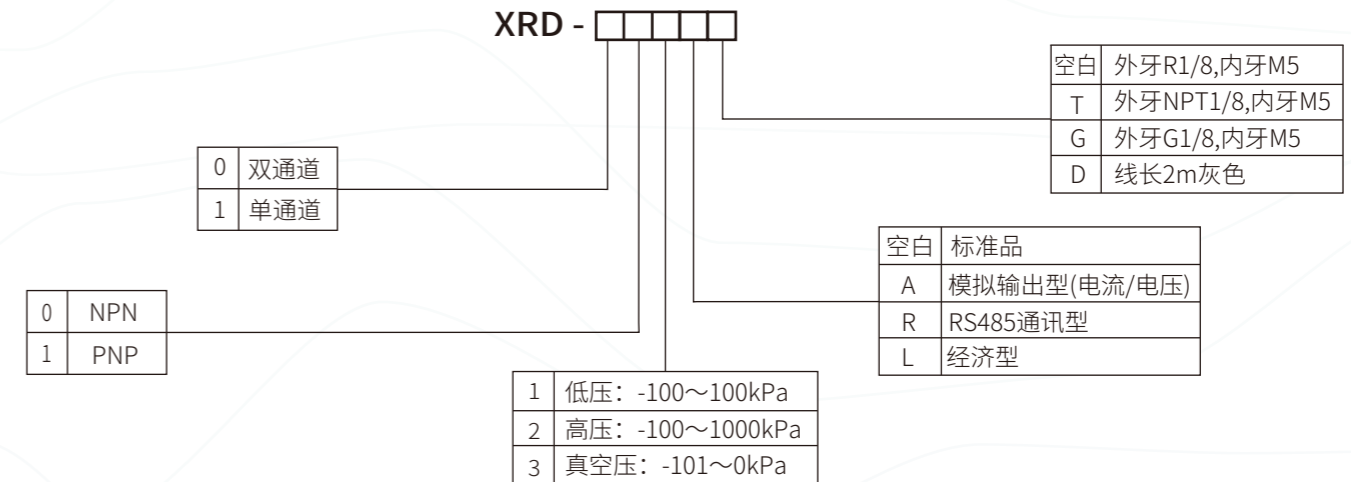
XRD - □□□□□

| 空白 | 外牙R1/8,内牙M5 |
|---|---|
| T | 外牙NPT1/8,内牙M5 |
| G | 外牙G1/8,内牙M5 |
| D | 线长2m灰色 |

| 0 | 双通道 |
|---|---|
| 1 | 单通道 |

| 空白 | 标准品 |
|---|---|
| A | 模拟输出型(电流/电压) |
| R | RS485通讯型 |
| L | 经济型 |

| 0 | NPN |
|---|---|
| 1 | PNP |

| 1 | 低压：-100～100kPa |
|---|---|
| 2 | 高压：-100～1000kPa |
| 3 | 真空压：-101～0kPa |